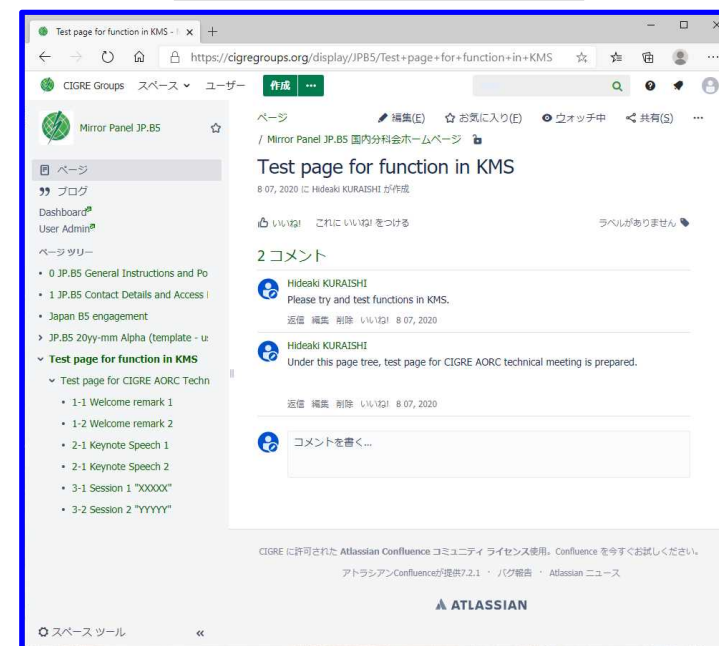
Test page for function in KMS - ×  +

https://cigregroups.org/display/JPB5/Test+page+for+function+in+KMS

CIGRE Groups スペース ユーザー 作成 ···

Mirror Panel JP.B5

ページ
ブログ
Dashboard
User Admin
ページツリー
• 0 JP.B5 General Instructions and Po
• 1 JP.B5 Contact Details and Access I
• Japan B5 engagement
› JP.B5 20yy-mm Alpha (template - u
⌄ Test page for function in KMS
⌄ Test page for CIGRE AORC Techn
• 1-1 Welcome remark 1
• 1-2 Welcome remark 2
• 2-1 Keynote Speech 1
• 2-1 Keynote Speech 2
• 3-1 Session 1 "XXXXX"
• 3-2 Session 2 "YYYYY"

スペース ツール «

ページ 編集(E) お気に入り(F) ウォッチ中 共有(S) ···

/ Mirror Panel JP.B5 国内分科会ホームページ

Test page for function in KMS

8 07, 2020 に Hideaki KURAISHI が作成

いいね! これに いいね! をつける ラベルがありません

2 コメント

Hideaki KURAISHI
Please try and test functions in KMS.
返信 編集 削除 いいね! 8 07, 2020

Hideaki KURAISHI
Under this page tree, test page for CIGRE AORC technical meeting is prepared.
返信 編集 削除 いいね! 8 07, 2020

コメントを書く...

CIGRE に許可された Atlassian Confluence コミュニティ ライセンス使用。Confluence を今すぐお試しください。

アトラシアンConfluenceが提供7.2.1 · バグ報告 · Atlassian ニュース

ATLASSIAN